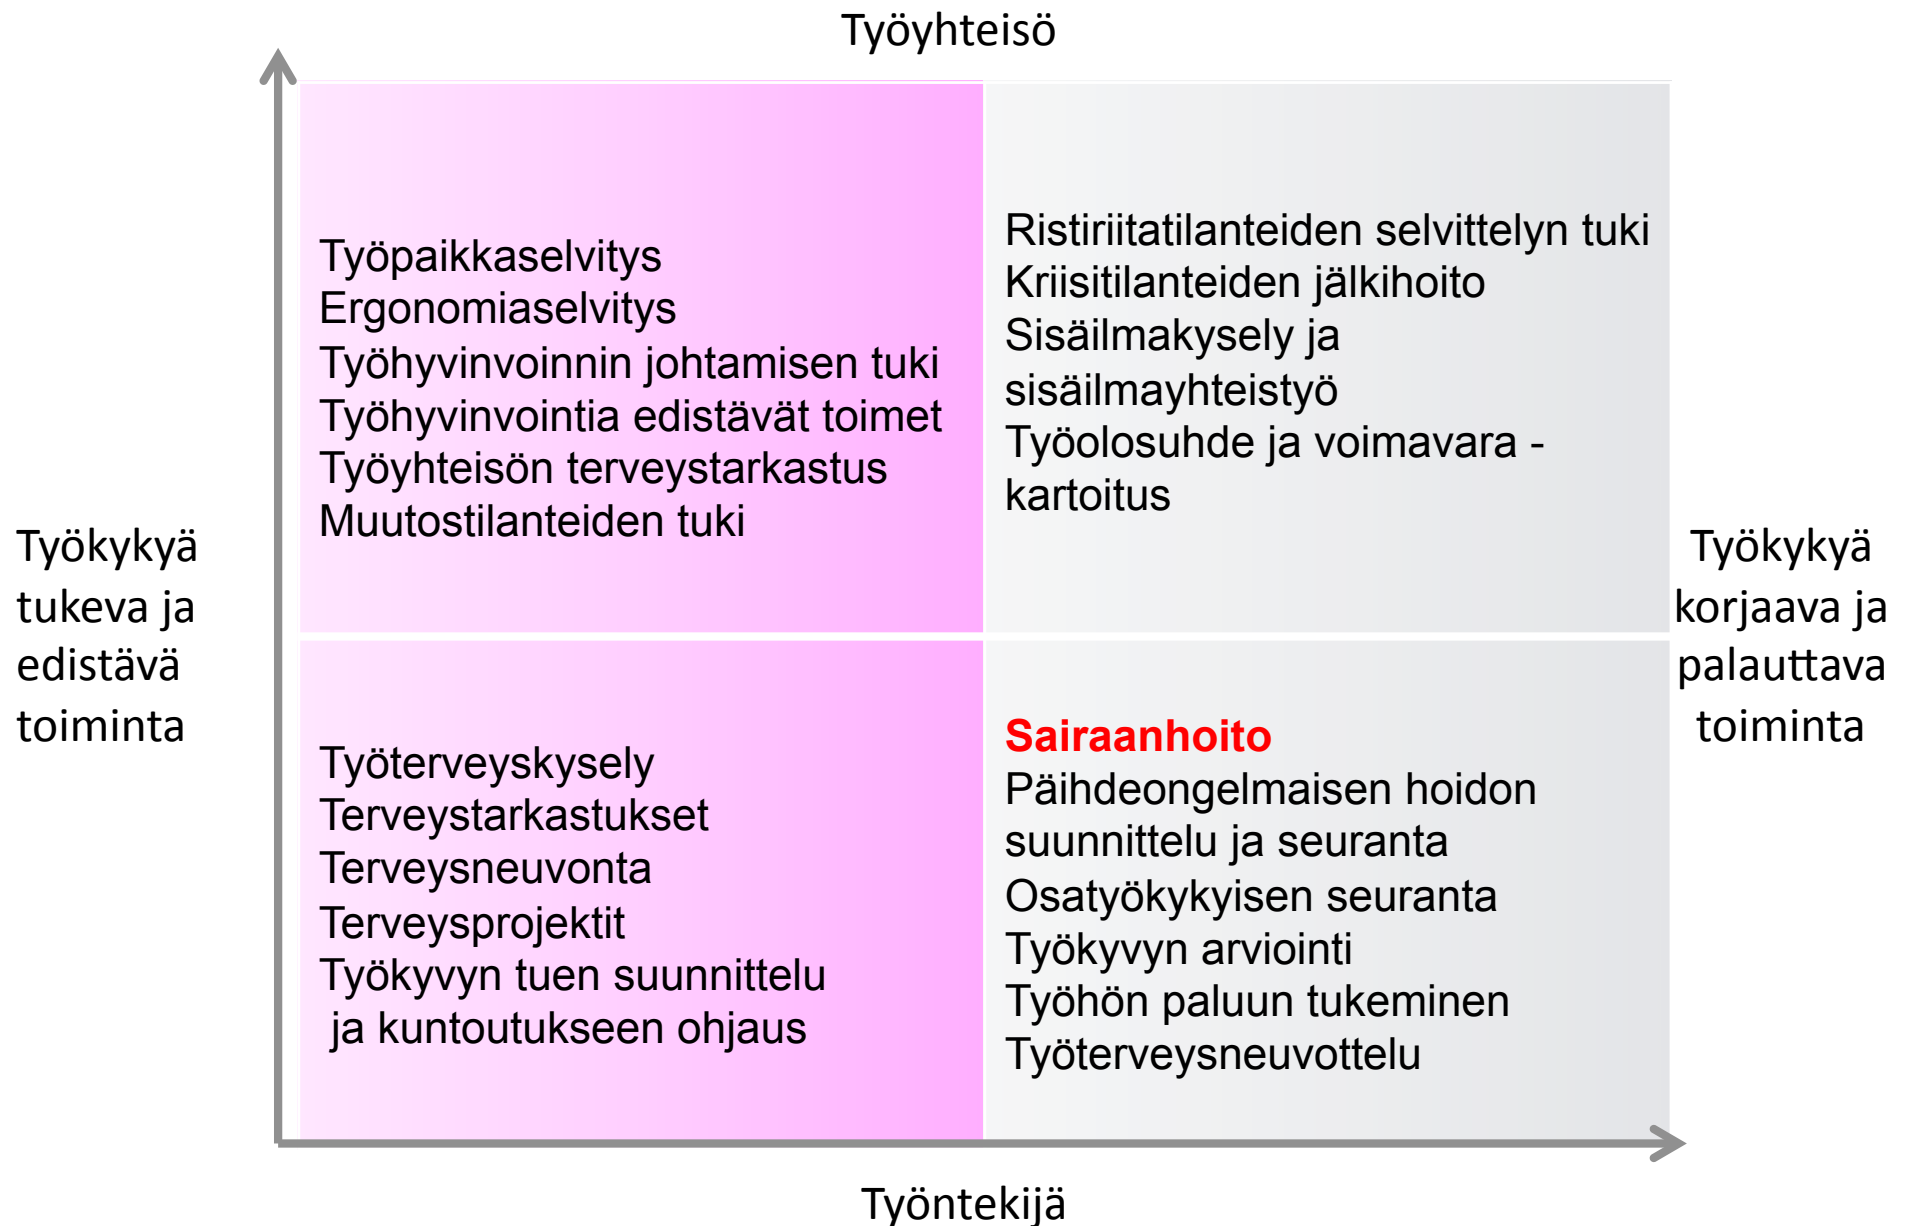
Työyhteisö

Työkykyä tukeva ja edistävä toiminta

Työpaikkaselvitys
Ergonomiaselvitys
Työhyvinvoinnin johtamisen tuki
Työhyvinvointia edistävät toimet
Työyhteisön terveystarkastus
Muutostilanteiden tuki

Ristiriitatilanteiden selvittelyn tuki
Kriisitilanteiden jälkihoito
Sisäilmakysely ja sisäilmayhteistyö
Työolosuhde ja voimavara -kartoitus

Työkykyä korjaava ja palauttava toiminta

Työterveyskysely
Terveystarkastukset
Terveysneuvonta
Terveysprojektit
Työkyvyn tuen suunnittelu ja kuntoutukseen ohjaus

Sairaanhoito
Päihdeongelmaisen hoidon suunnittelu ja seuranta
Osatyökykyisen seuranta
Työkyvyn arviointi
Työhön paluun tukeminen
Työterveysneuvottelu

Työntekijä